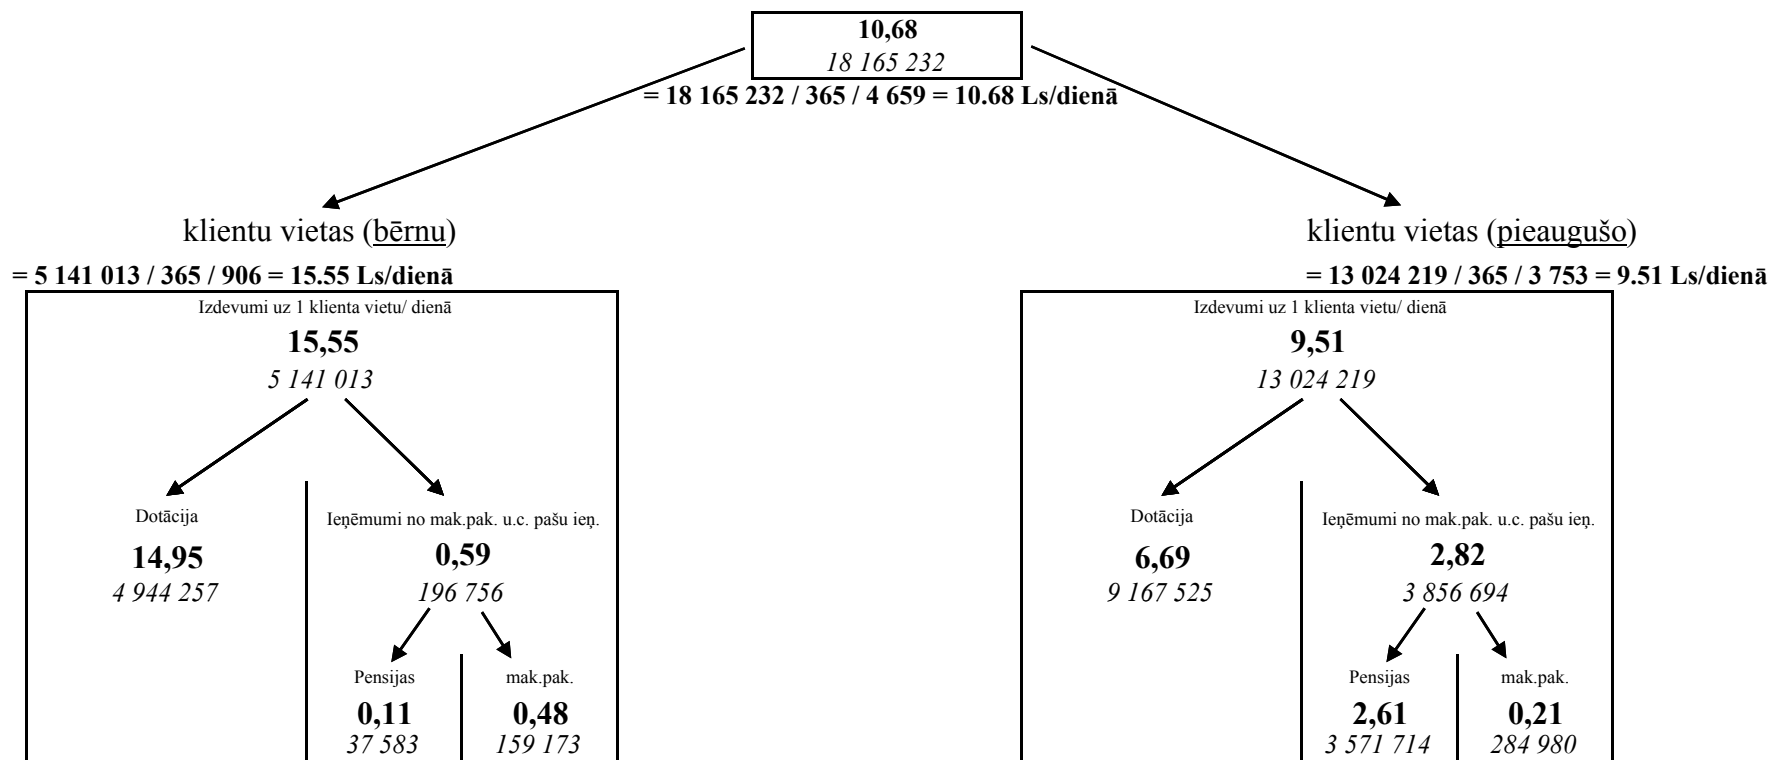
**10,68**
*18 165 232*
**= 18 165 232 / 365 / 4 659 = 10.68 Ls/dienā**

klientu vietas (bērnu)
**= 5 141 013 / 365 / 906 = 15.55 Ls/dienā**

Izdevumi uz 1 klienta vietu/ dienā
**15,55**
*5 141 013*

Dotācija
**14,95**
*4 944 257*

Ieņēmumi no mak.pak. u.c. pašu ieņ.
**0,59**
*196 756*

Pensijas
**0,11**
*37 583*

mak.pak.
**0,48**
*159 173*

klientu vietas (pieaugušo)
**= 13 024 219 / 365 / 3 753 = 9.51 Ls/dienā**

Izdevumi uz 1 klienta vietu/ dienā
**9,51**
*13 024 219*

Dotācija
**6,69**
*9 167 525*

Ieņēmumi no mak.pak. u.c. pašu ieņ.
**2,82**
*3 856 694*

Pensijas
**2,61**
*3 571 714*

mak.pak.
**0,21**
*284 980*